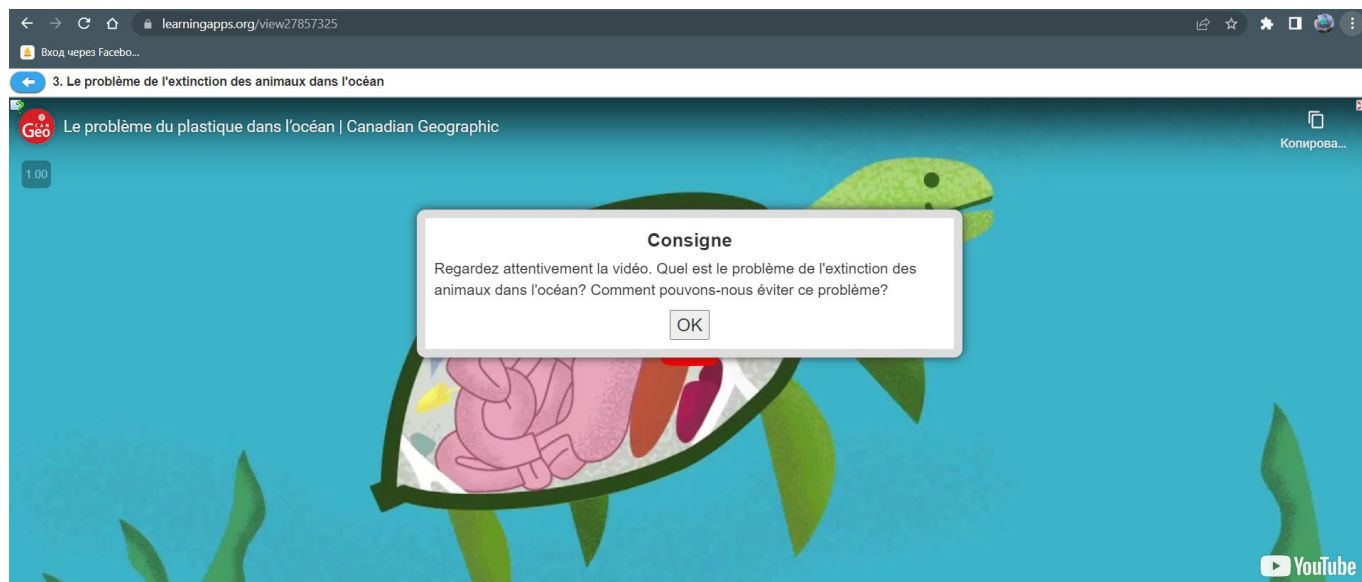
learningapps.org/view27857325

Вход через Facebo...

3. Le problème de l'extinction des animaux dans l'océan

CAN Géo

Le problème du plastique dans l'océan | Canadian Geographic

Копирова...

1:00

Consigne

Regardez attentivement la vidéo. Quel est le problème de l'extinction des animaux dans l'océan? Comment pouvons-nous éviter ce problème?

OK

YouTube